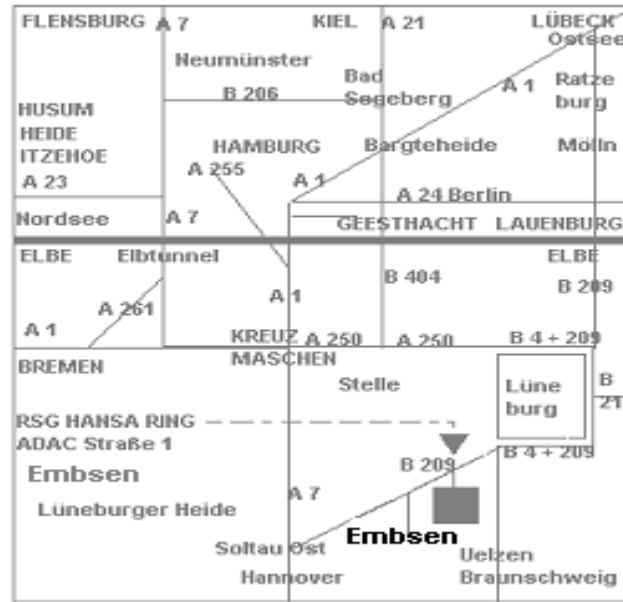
FLENSBURG A 7
KIEL
A 21
LÜBECK Ostsee
Neumünster
Bad Segeberg
A 1
Ratzeburg
B 206
HUSUM
HEIDE
ITZEHOE
A 23
HAMBURG
Bargteheide
Mölln
A 255
A 1
A 24 Berlin
Nordsee
A 7
GEESTHACHT
LAUENBURG
ELBE
Elbtunnel
ELBE
B 404
B 209
A 1
A 261
A 1
KREUZ MASCHEN
A 250
A 250
B 4 + 209
BREMEN
Stelle
Lüneburg
B 21
RSG HANSA RING
ADAC Straße 1
Embsen
B 209
B 4 + 209
A 7
Lüneburger Heide
Embsen
Soltau Ost
Uelzen
Hannover
Braunschweig